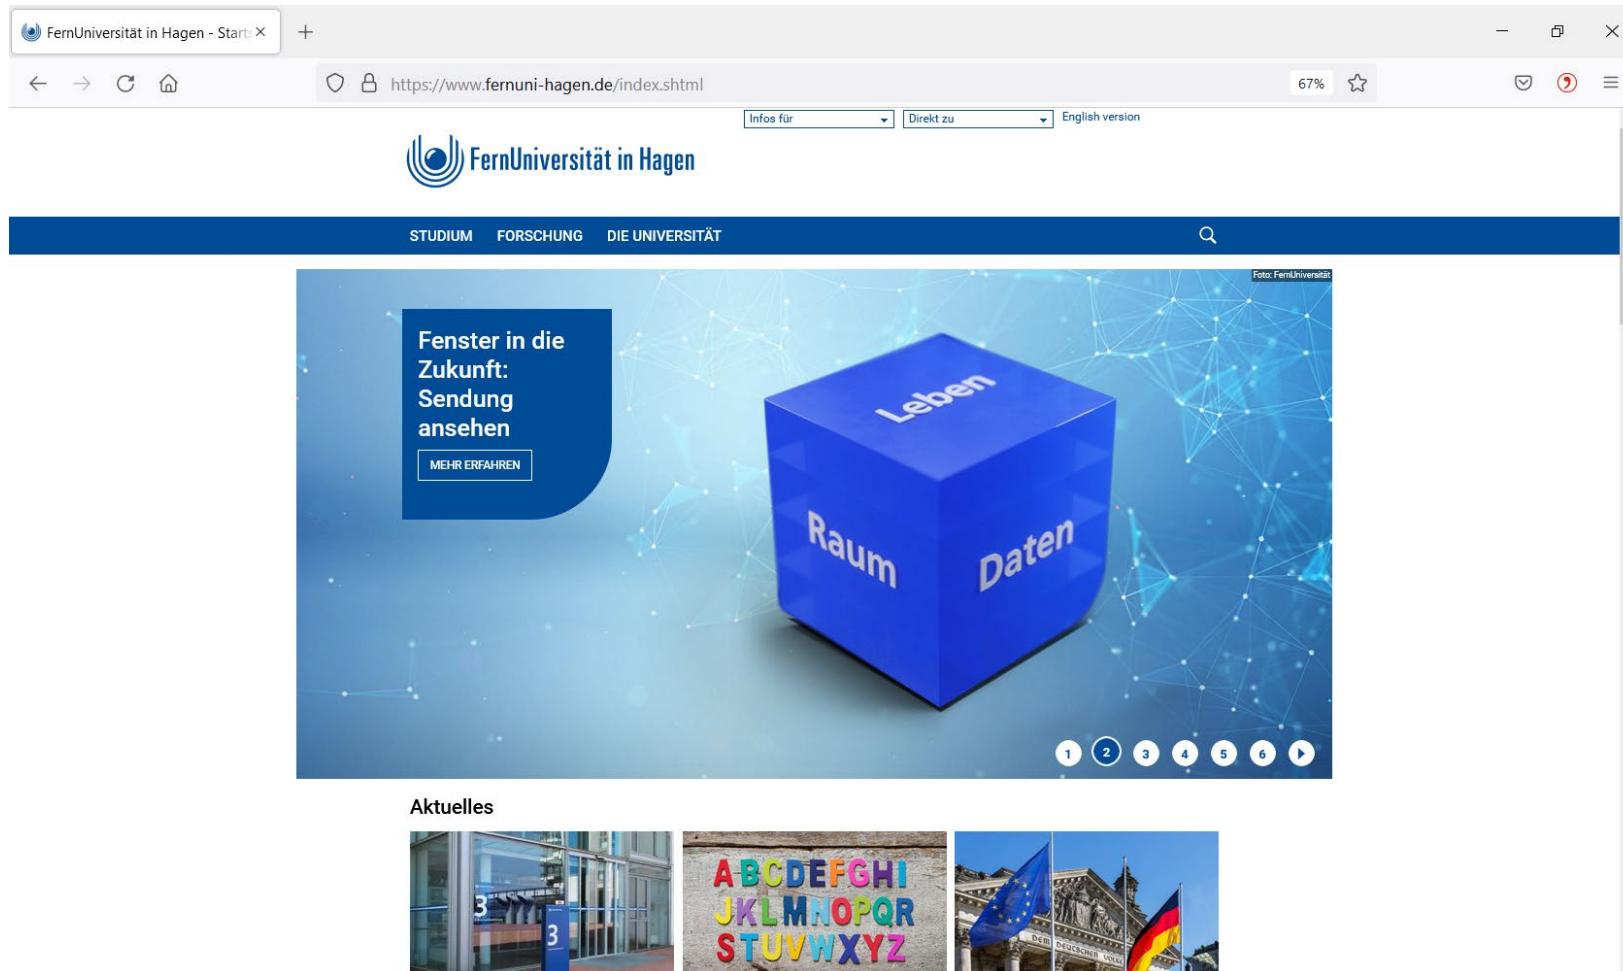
FernUniversität in Hagen - Start ×

https://www.fernuni-hagen.de/index.shtml

67%

Infos für
Direkt zu
English version

FernUniversität in Hagen

STUDIUM FORSCHUNG DIE UNIVERSITÄT

Foto: FernUniversität

Fenster in die Zukunft: Sendung ansehen

MEHR ERFAHREN

Leben
Raum
Daten

1 2 3 4 5 6

Aktuelles

3
3

ABCDEFGHI
JKLMNOPQR
STUVWXYZ

DEM DEUTSCHEN VOLKE